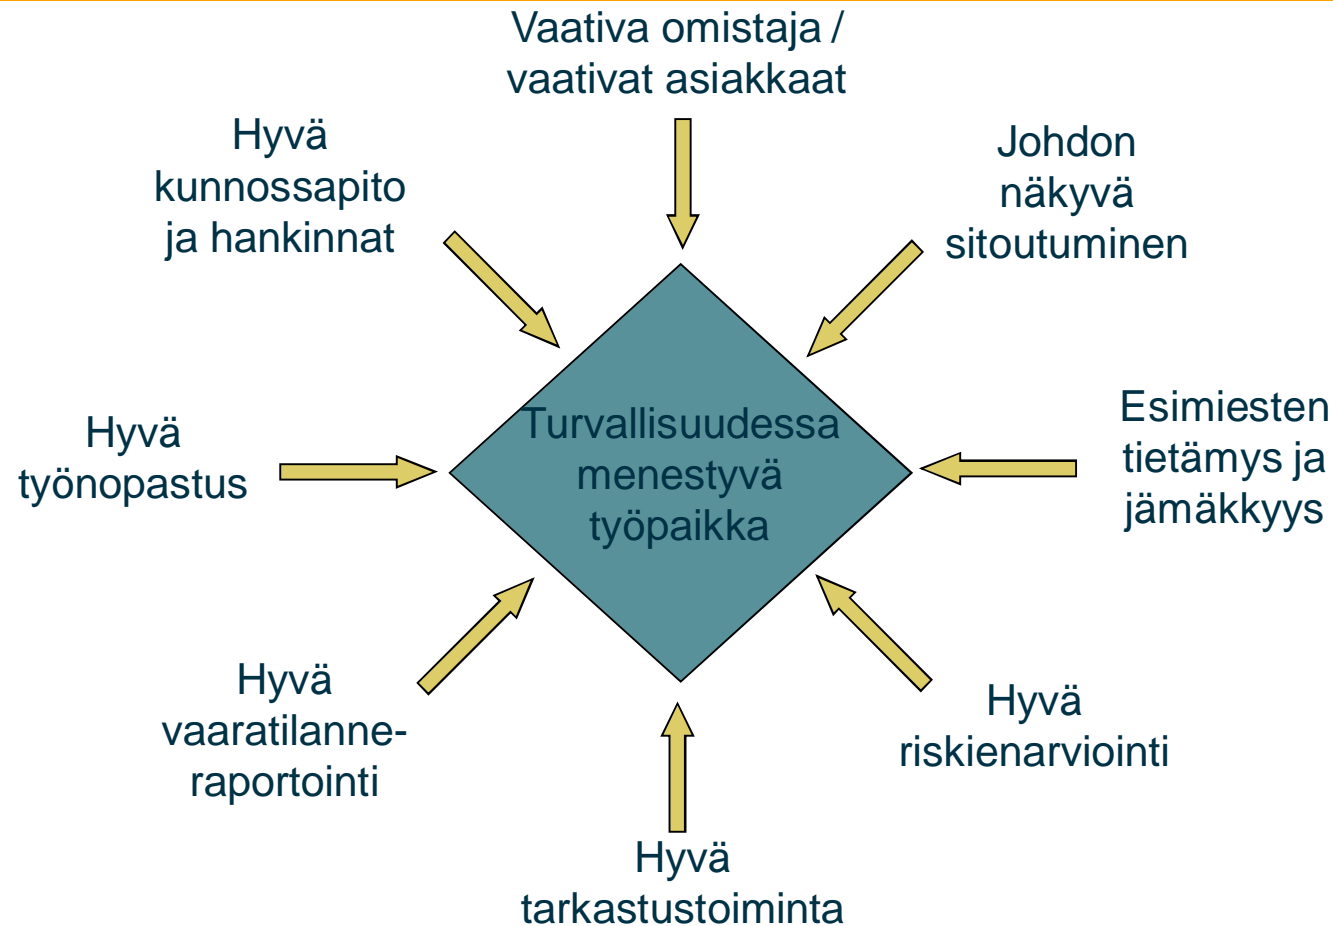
Vaativa omistaja / vaativat asiakkaat

Hyvä kunnossapito ja hankinnat

Johdon näkyvä sitoutuminen

Turvallisuudessa menestyvä työpaikka

Hyvä työnopastus

Esimiesten tietämys ja jämäkkyys

Hyvä vaaratilanneraportointi

Hyvä riskienarviointi

Hyvä tarkastustoiminta